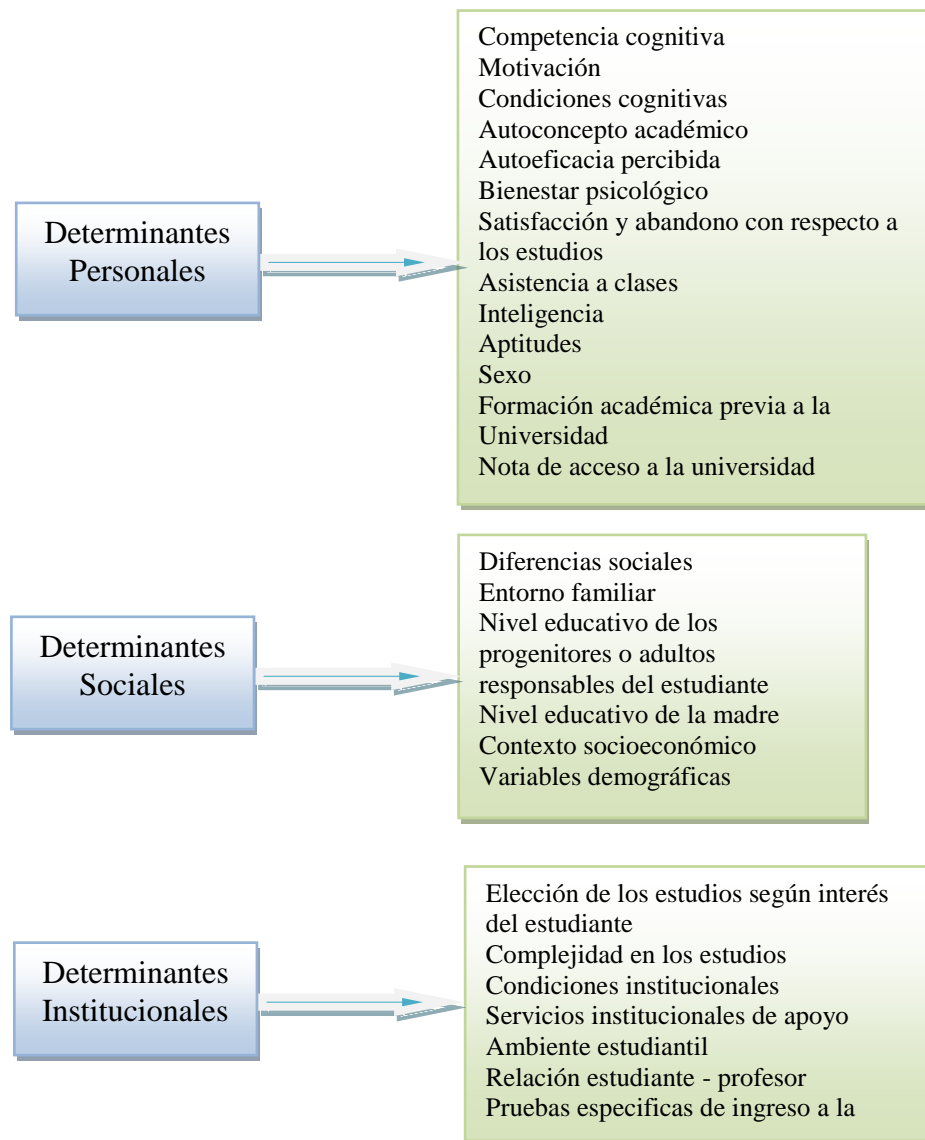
Determinantes Personales

Competencia cognitiva
Motivación
Condiciones cognitivas
Autoconcepto académico
Autoeficacia percibida
Bienestar psicológico
Satisfacción y abandono con respecto a los estudios
Asistencia a clases
Inteligencia
Aptitudes
Sexo
Formación académica previa a la Universidad
Nota de acceso a la universidad

Determinantes Sociales

Diferencias sociales
Entorno familiar
Nivel educativo de los progenitores o adultos responsables del estudiante
Nivel educativo de la madre
Contexto socioeconómico
Variables demográficas

Determinantes Institucionales

Elección de los estudios según interés del estudiante
Complejidad en los estudios
Condiciones institucionales
Servicios institucionales de apoyo
Ambiente estudiantil
Relación estudiante - profesor
Pruebas especificas de ingreso a la